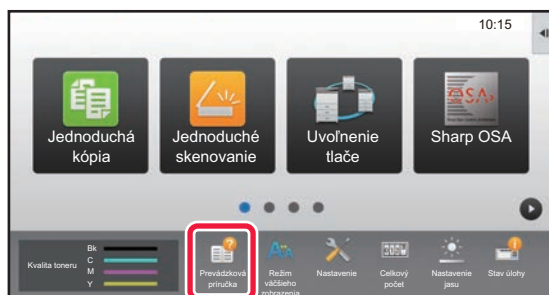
10:15

Jednoduchá kópia

Jednoduché skenovanie

Uvoľnenie tlače

OSA

Sharp OSA

Kvalita toneru

Bk

C

M

Y

Prevádzková príručka

Režim väčšieho zobrazenia

Nastavenie

Celkový počet

Nastavenie jasu

Stav úlohy